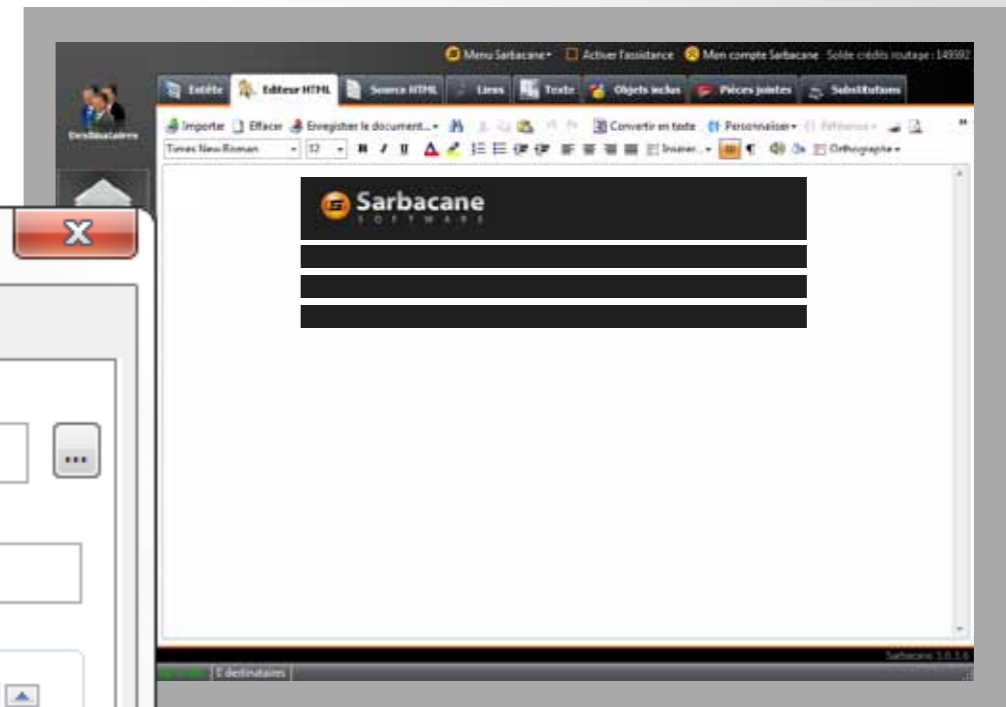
Menu Sarbacane Activer l'assistance Mon compte Sarbacane Solde crédits routage : 149592

Destinataires

Entête Editeur HTML Source HTML Liens Texte Objets inclus Pièces jointes Substitutions

Importer Effacer Enregistrer le document... Convertir en texte Personnaliser Référence

Times New Roman 12 B I U Insérer... Orthographe

X

...

Sarbacane SOFTWARE

0 destinataires

Sarbacane 3.0.3.6